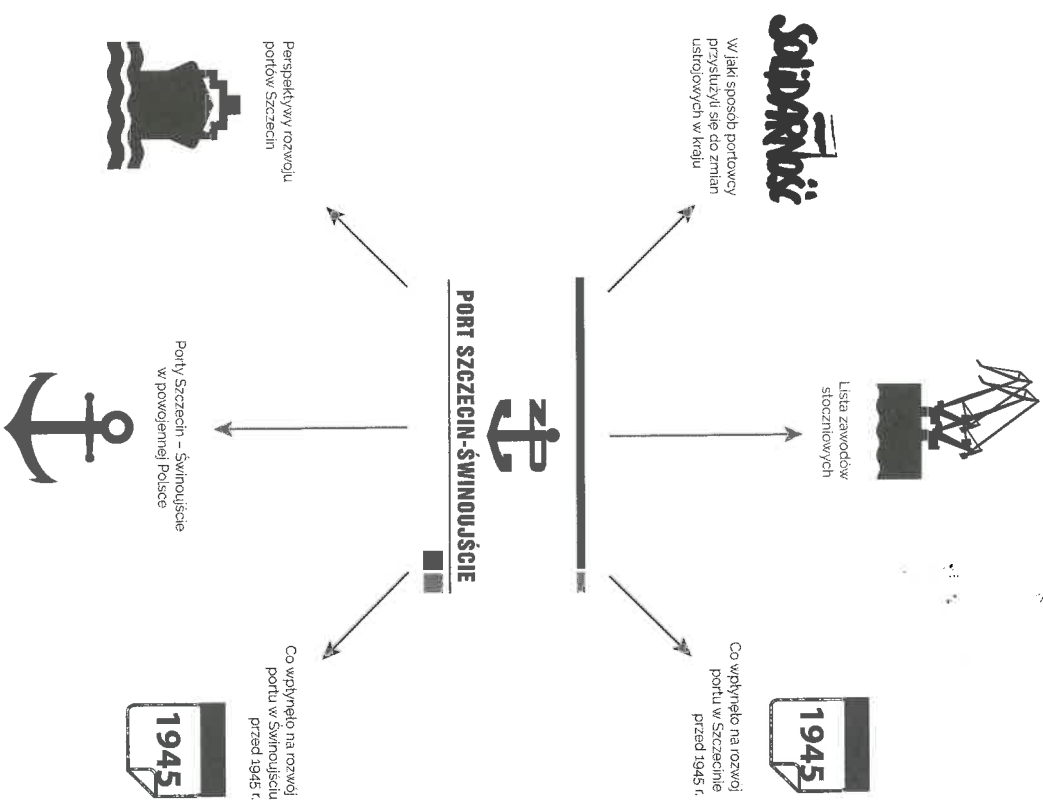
PORT SZCZECIN-ŚWINOUJŚCIE

Solidarność

W jaki sposób portowcy przysłużyli się do zmian ustrojowych w kraju

Lista zawodów stoczniowych

Co wpłynęło na rozwój portu w Szczecinie przed 1945 r.

1945

Perspektywy rozwoju portów Szczecin

Porty Szczecin – Świnoujście w powojennej Polsce

Co wpłynęło na rozwój portu w Świnoujściu przed 1945 r.

1945